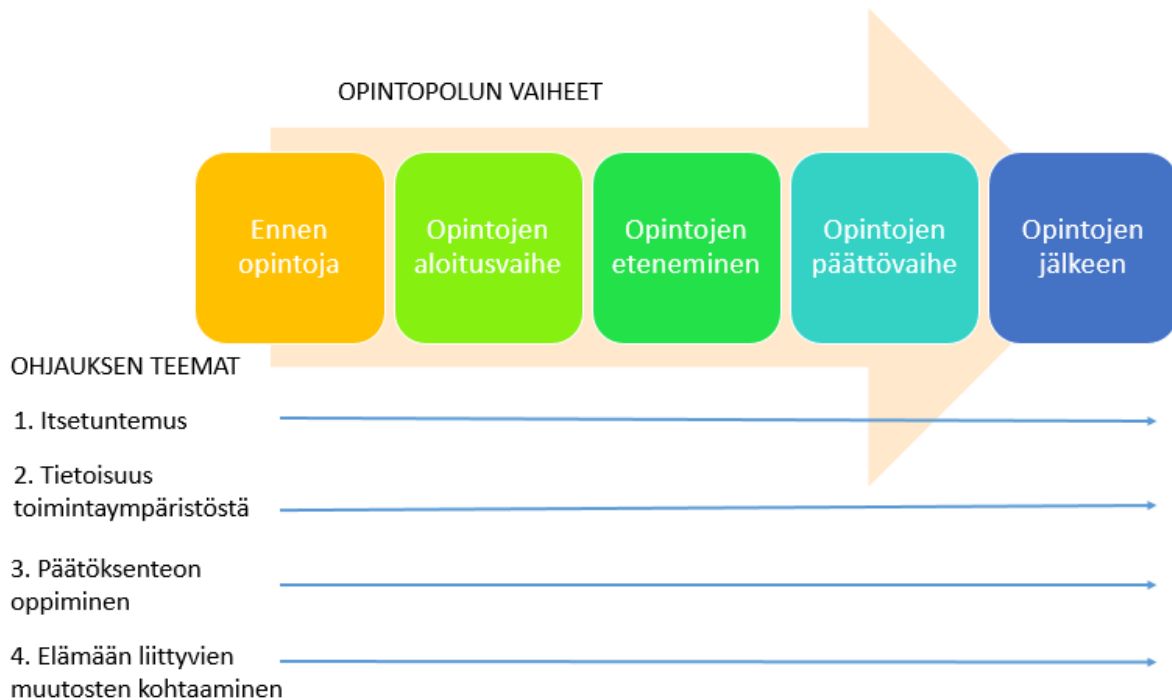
OPINTOPOLUN VAIHEET

Ennen opintoja

Opintojen aloitusvaihe

Opintojen eteneminen

Opintojen päättövaihe

Opintojen jälkeen

OHJAUKSEN TEEMAT

1. Itsetuntemus

2. Tietoisuus toimintaympäristöstä

3. Päätöksenteon oppiminen

4. Elämään liittyvien muutosten kohtaaminen